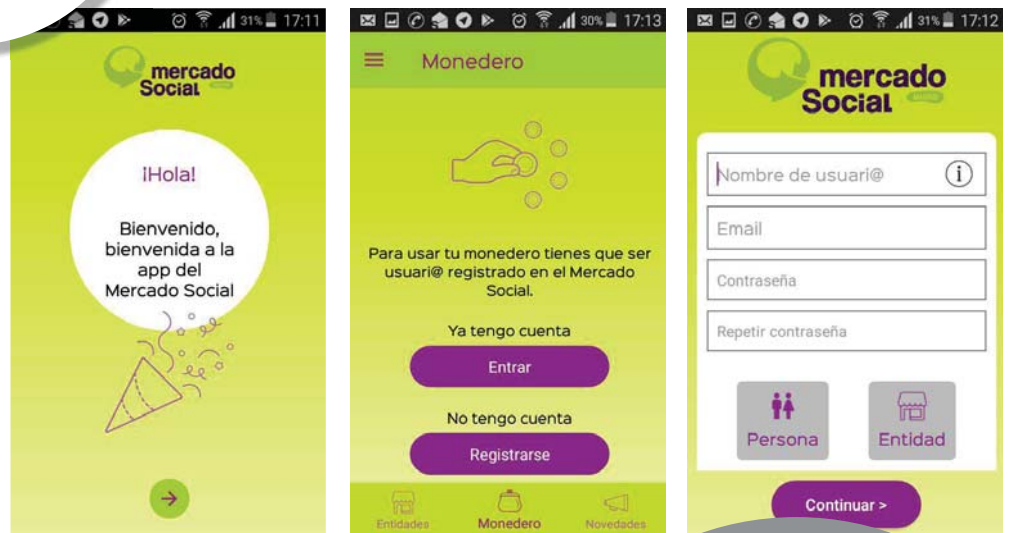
31% 17:11

mercado Social

¡Hola!

Bienvenido, bienvenida a la app del Mercado Social

30% 17:13

Monedero

Para usar tu monedero tienes que ser usuari@ registrado en el Mercado Social.

Ya tengo cuenta

Entrar

No tengo cuenta

Registrarse

Entidades Monedero Novedades

31% 17:12

mercado Social

Nombre de usuari@

Email

Contraseña

Repetir contraseña

Persona

Entidad

Continuar >